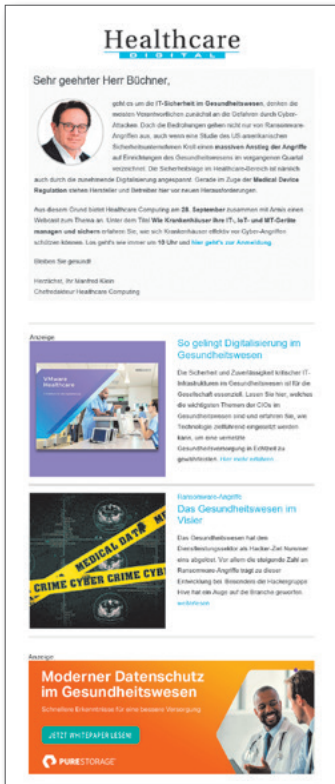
Healthcare
DIGITAL

Sehr geehrter Herr Büchner,

geht es um die IT-Sicherheit im Gesundheitswesen, denken die meisten Verantwortlichen zunächst an die Gefahren durch Cyber-Attacken. Doch die Bedrohungen gehen nicht nur von Ransomware-Angriffen aus, auch wenn eine Studie des US-amerikanischen Sicherheitsunternehmen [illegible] einen massiven Anstieg der Angriffe auf Einrichtungen des Gesundheitswesens im vergangenen Quartal verzeichnet. Die Sicherheitslage im Healthcare-Bereich ist nämlich auch durch die zunehmende Digitalisierung angespannt. Gerade im Zuge der Medical Device Regulation stehen Hersteller und Betreiber hier vor neuen Herausforderungen.

Aus diesem Grund bietet Healthcare Computing am 28. September zusammen mit Armis einen Webcast zum Thema an. Unter dem Titel Wie Krankenhäuser ihre IT-, IoT- und MT-Geräte managen und sichern erfahren Sie, wie sich Krankenhäuser effektiv vor Cyber-Angriffen schützen können. Los geht's um 10 Uhr und hier geht's zur Anmeldung.

Bleiben Sie gesund!

Herzlichst, Ihr Manfred Klein
Chefredakteur Healthcare Computing

Anzeige

So gelingt Digitalisierung im Gesundheitswesen

VMware Healthcare

Die Sicherheit und Zuverlässigkeit kritischer IT-Infrastrukturen im Gesundheitswesen ist für die Gesellschaft essenziell. Lesen Sie hier, welches die wichtigsten Themen der CIOs im Gesundheitswesen sind und erfahren Sie, wie Technologie zielführend eingesetzt werden kann, um eine vernetzte Gesundheitsversorgung in Echtzeit zu gewährleisten. Hier mehr erfahren

Ransomware-Angriffe

Das Gesundheitswesen im Visier

MEDICAL DATA
CRIME CYBER CRIME CYB

Das Gesundheitswesen hat den Dienstleistungssektor als Hacker-Ziel Nummer eins abgelöst. Vor allem die steigende Zahl an Ransomware-Angriffe trägt zu dieser Entwicklung bei. Besonders die Hackergruppe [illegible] hat ein Auge auf die Branche geworfen. weiterlesen

Anzeige

Moderner Datenschutz im Gesundheitswesen

Schnellere Erkenntnisse für eine bessere Versorgung

JETZT WHITEPAPER LESEN!

PURESTORAGE